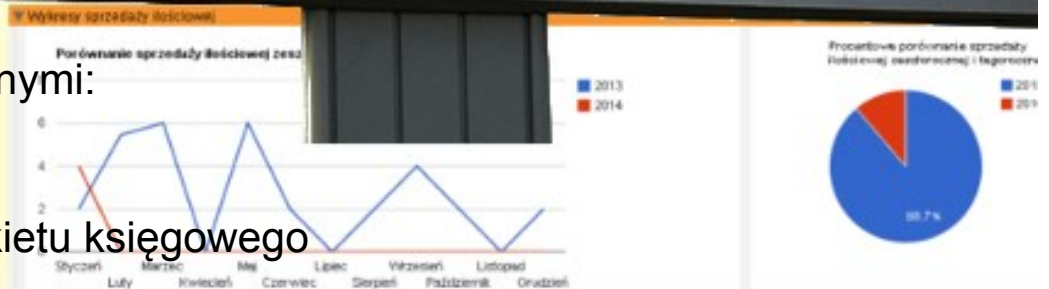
▼ Wykresy sprzedaży ilościowej

Porównanie sprzedaży ilościowej zesz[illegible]

nymi:

2013
2014

6
4
2

kietu księgowego

Styczeń Luty Marzec Kwiecień Maj Czerwiec Lipiec Sierpień Wrzesień Październik Listopad Grudzień

Procentowe porównanie sprzedaży ilościowej zeszłorocznej i tegoroczn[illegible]

201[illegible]
201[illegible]

88.7%